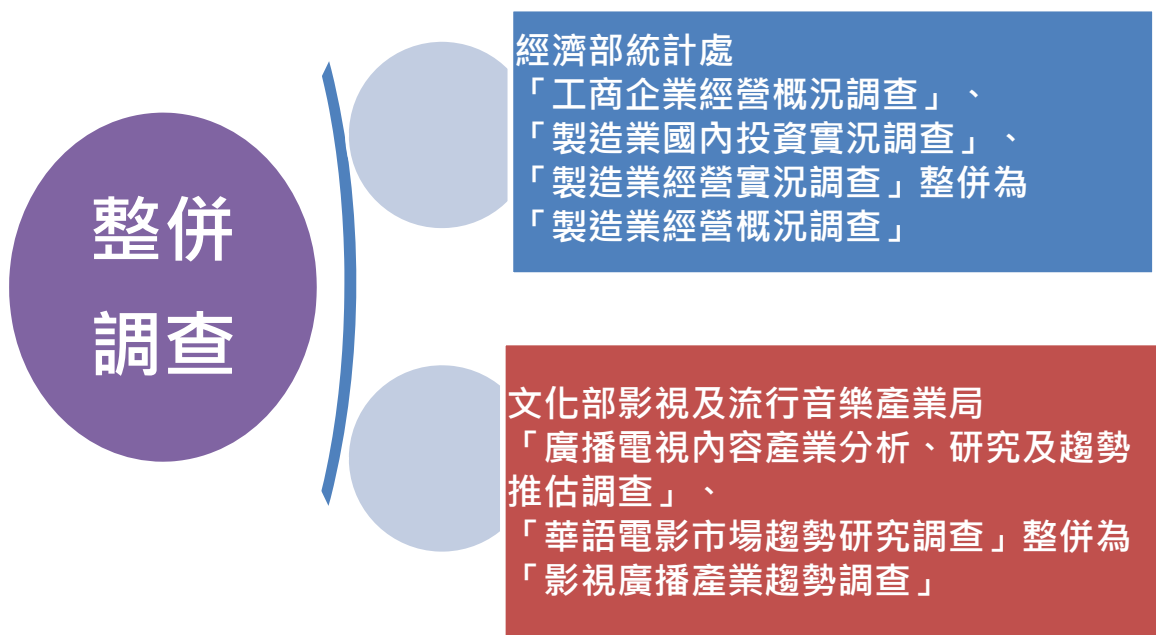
整併調查

經濟部統計處
「工商企業經營概況調查」、
「製造業國內投資實況調查」、
「製造業經營實況調查」整併為
「製造業經營概況調查」

文化部影視及流行音樂產業局
「廣播電視內容產業分析、研究及趨勢推估調查」、
「華語電影市場趨勢研究調查」整併為
「影視廣播產業趨勢調查」